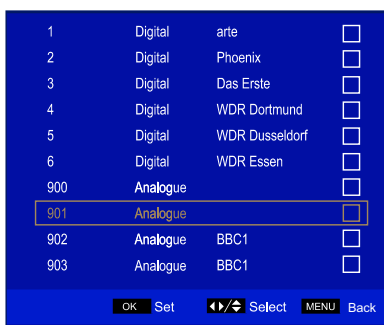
| | | | |
|---|---|---|---|
| 1 | Digital | arte | ☐ |
| 2 | Digital | Phoenix | ☐ |
| 3 | Digital | Das Erste | ☐ |
| 4 | Digital | WDR Dortmund | ☐ |
| 5 | Digital | WDR Dusseldorf | ☐ |
| 6 | Digital | WDR Essen | ☐ |
| 900 | Analogue | | ☐ |
| 901 | Analogue | | ☐ |
| 902 | Analogue | BBC1 | ☐ |
| 903 | Analogue | BBC1 | ☐ |

OK Set ◀▶/⇕ Select MENU Back